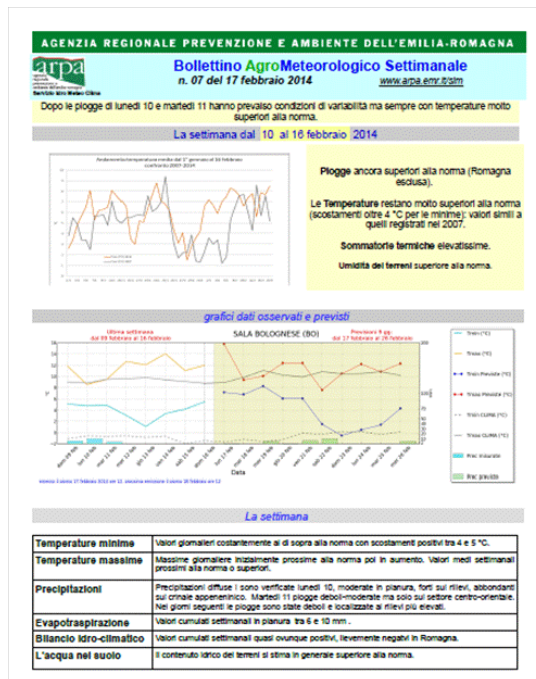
AGENZIA REGIONALE PREVENZIONE E AMBIENTE DELL'EMILIA-ROMAGNA

arpa

Servizio IdroMeteoClima

Bollettino AgroMeteorologico Settimanale

n. 07 del 17 febbraio 2014

www.arpa.emr.it/sim

Dopo le piogge di lunedì 10 e martedì 11 hanno prevalso condizioni di variabilità ma sempre con temperature molto superiori alla norma.

La settimana dal 10 al 16 febbraio 2014

Andamento temperatura media dal 1° gennaio al 16 febbraio confronto 2007-2014

Piogge ancora superiori alla norma (Romagna esclusa).

Le Temperature restano molto superiori alla norma (scostamenti oltre 4 °C per le minime): valori simili a quelli registrati nel 2007.

Sommatorie termiche elevatissime.

Umidità del terreni superiore alla norma.

grafici dati osservati e previsti

Ultima settimana dal 09 febbraio al 16 febbraio

SALA BOLOGNESE (BO)

Previsioni 9 gg. dal 17 febbraio al 25 febbraio

Tmin (°C)

Tmax (°C)

Tmin Prevista (°C)

Tmax Prevista (°C)

Tmin CLIMA (°C)

Tmax CLIMA (°C)

Prec misurata

Prec prevista

Data

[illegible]

La settimana

| Temperature minime | Valori giornalieri costantemente al di sopra alla norma con scostamenti positivi tra 4 e 5 °C. |
|---|---|
| Temperature massime | Massime giornaliere inizialmente prossime alla norma poi in aumento. Valori medi settimanali prossimi alla norma o superiori. |
| Precipitazioni | Precipitazioni diffuse i sono verificate lunedì 10, moderate in pianura, forti sui rilievi, abbondanti sul crinale appenninico. Martedì 11 piogge deboli-moderate ma solo sul settore centro-orientale. Nei giorni seguenti le piogge sono state deboli e localizzate ai rilievi più elevati. |
| Evapotraspirazione | Valori cumulati settimanali in pianura tra 6 e 10 mm . |
| Bilancio idro-climatico | Valori cumulati settimanali quasi ovunque positivi, lievemente negativi in Romagna. |
| L'acqua nel suolo | Il contenuto idrico dei terreni si stima in generale superiore alla norma. |